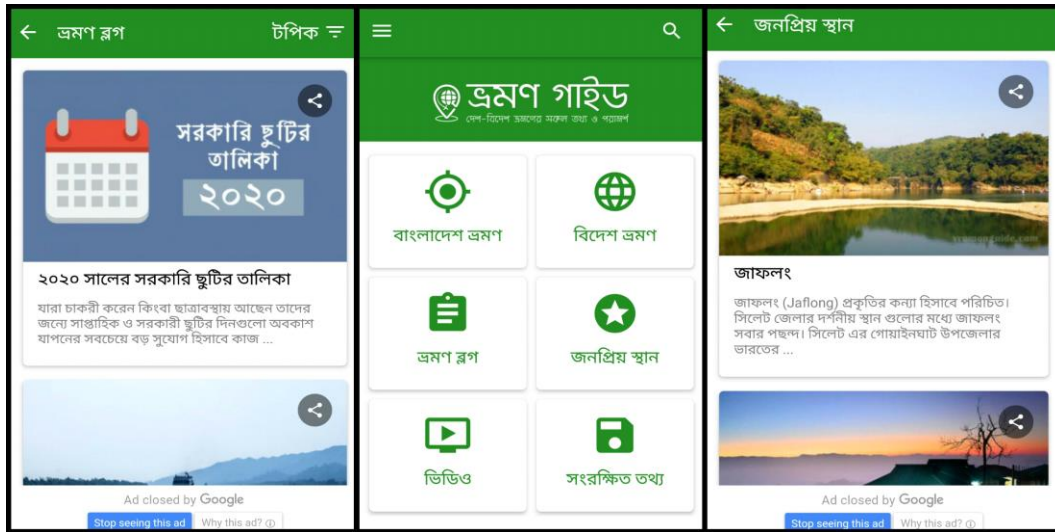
ভ্রমণ ব্লগ

টপিক

সরকারি ছুটির তালিকা ২০২০

২০২০ সালের সরকারি ছুটির তালিকা

যারা চাকরী করেন কিংবা ছাত্রাবস্থায় আছেন তাদের জন্যে সাপ্তাহিক ও সরকারী ছুটির দিনগুলো অবকাশ যাপনের সবচেয়ে বড় সুযোগ হিসাবে কাজ ...

Ad closed by Google

Stop seeing this ad

Why this ad?

ভ্রমণ গাইড

দেশ-বিদেশ ভ্রমণের সকল তথ্য ও পরামর্শ

বাংলাদেশ ভ্রমণ

বিদেশ ভ্রমণ

ভ্রমণ ব্লগ

জনপ্রিয় স্থান

ভিডিও

সংরক্ষিত তথ্য

জনপ্রিয় স্থান

জাফলং

জাফলং (Jaflong) প্রকৃতির কন্যা হিসাবে পরিচিত। সিলেট জেলার দর্শনীয় স্থান গুলোর মধ্যে জাফলং সবার পছন্দ। সিলেট এর গোয়াইনঘাট উপজেলার ভারতের ...

Ad closed by Google

Stop seeing this ad

Why this ad?